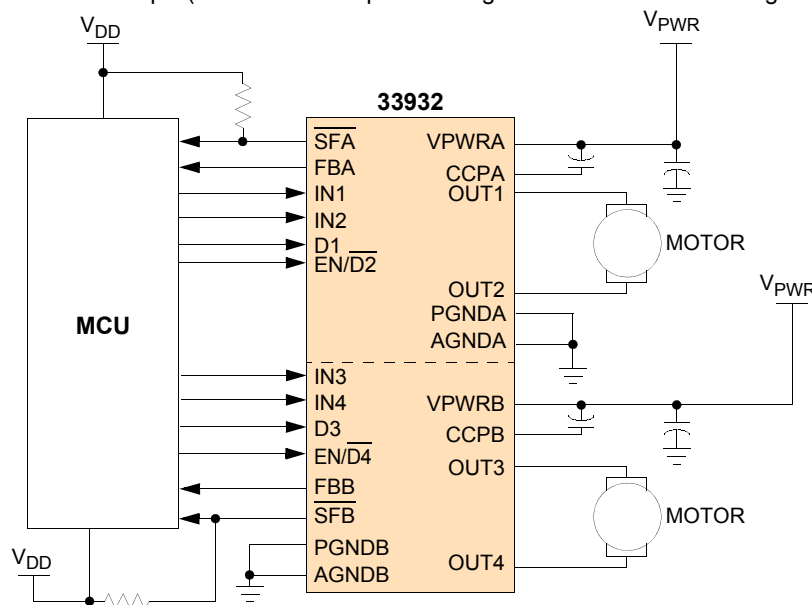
$V_{DD}$

$V_{PWR}$

33932

MCU

$\overline{SFA}$

FBA

IN1

IN2

D1

EN/$\overline{D2}$

VPWRA

CCPA

OUT1

MOTOR

OUT2

PGNDA

AGNDA

$V_{PWR}$

IN3

IN4

D3

EN/$\overline{D4}$

FBB

$\overline{SFB}$

PGNDB

AGNDB

VPWRB

CCPB

OUT3

MOTOR

OUT4

$V_{DD}$